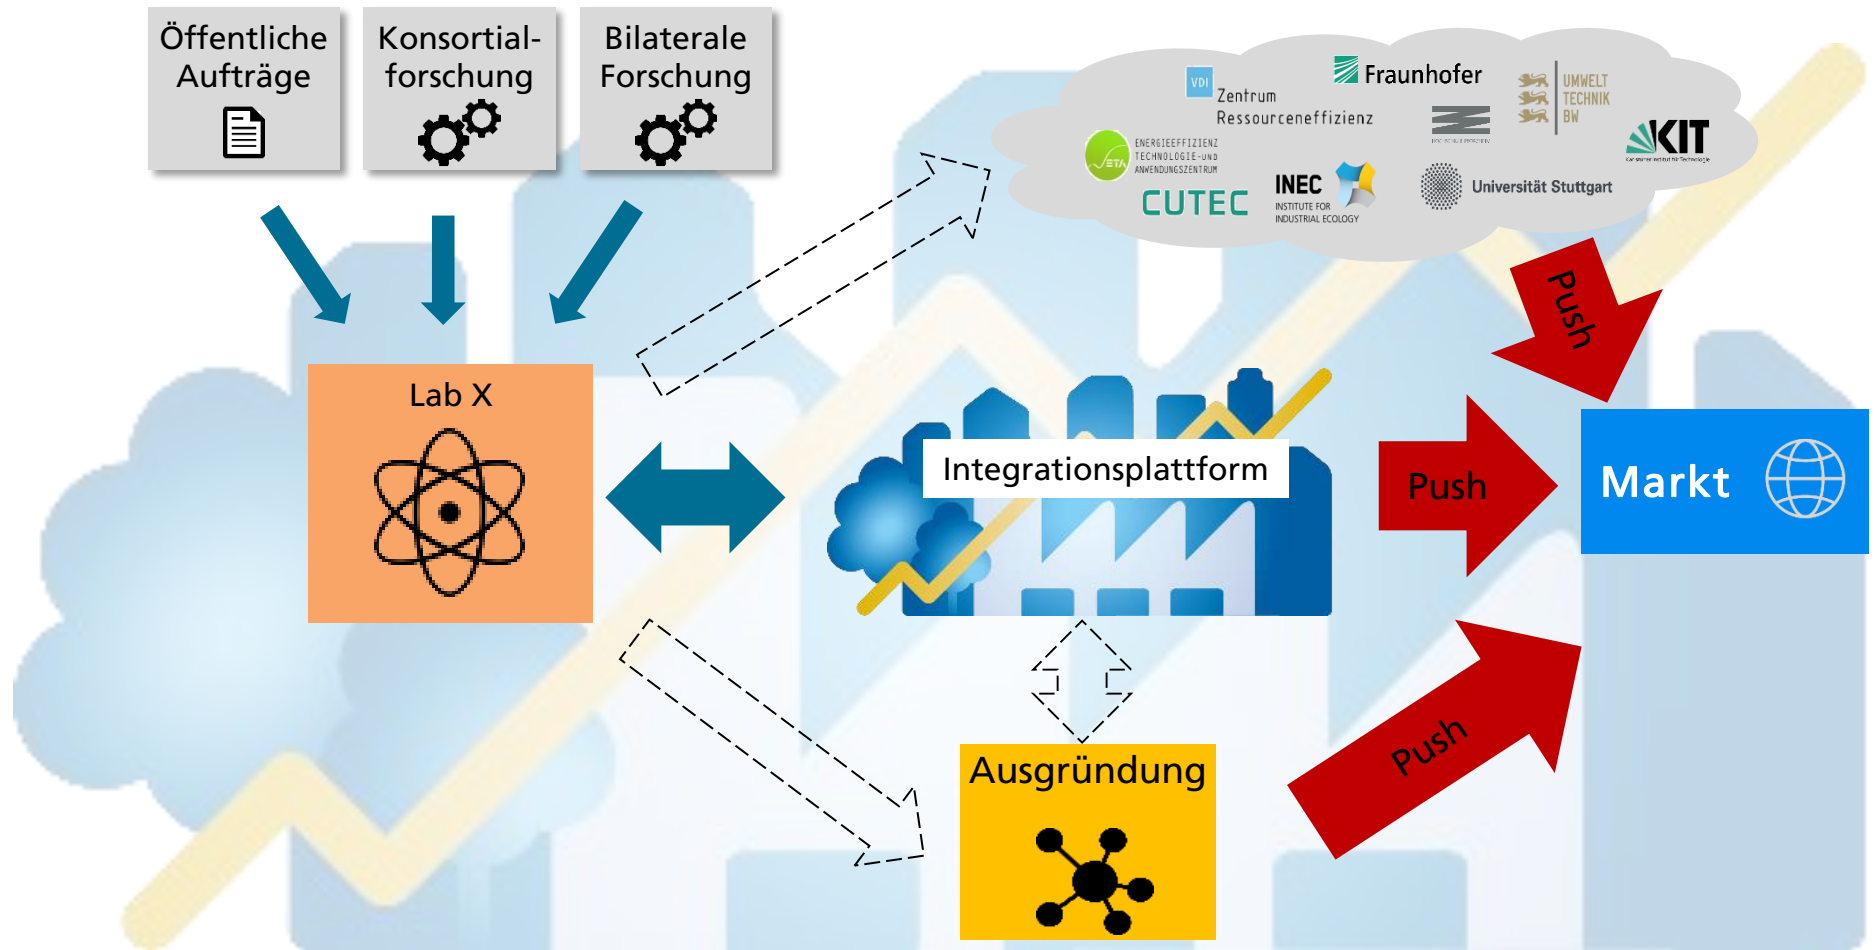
Öffentliche Aufträge

Konsortialforschung

Bilaterale Forschung

VDI Zentrum Ressourceneffizienz

Fraunhofer

UMWELT TECHNIK BW

KIT

ENERGIEEFFIZIENZ TECHNOLOGIE-UND ANWENDUNGSZENTRUM

ETA

CUTEC

INEC INSTITUTE FOR INDUSTRIAL ECOLOGY

Universität Stuttgart

Push

Lab X

Integrationsplattform

Push

Markt

Ausgründung

Push